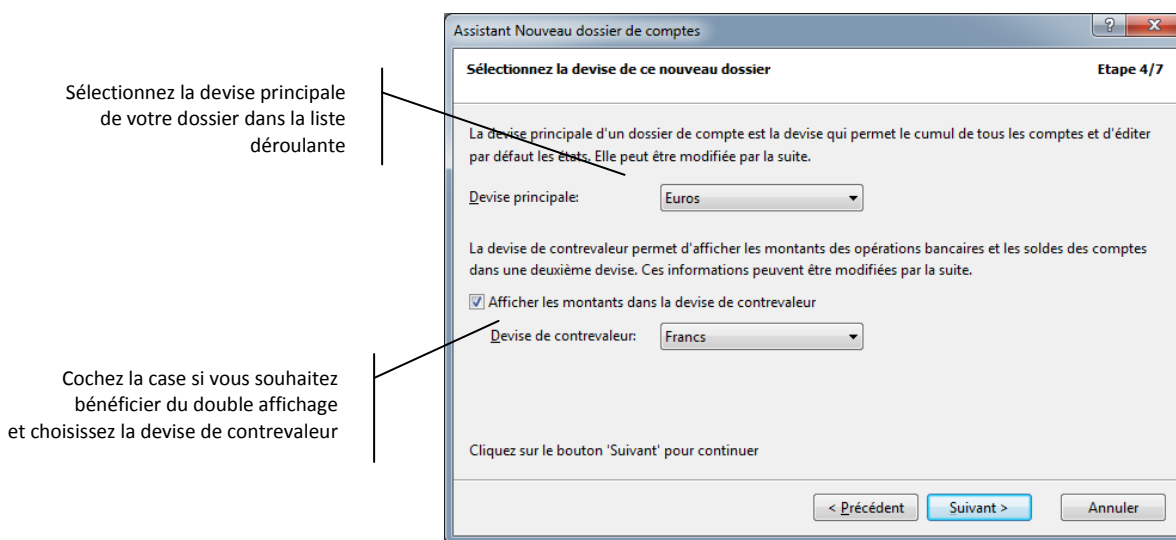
Sélectionnez la devise principale de votre dossier dans la liste déroulante

Cochez la case si vous souhaitez bénéficier du double affichage et choisissez la devise de contrevaleur

Assistant Nouveau dossier de comptes

?

x

Sélectionnez la devise de ce nouveau dossier

Etape 4/7

La devise principale d'un dossier de compte est la devise qui permet le cumul de tous les comptes et d'éditer par défaut les états. Elle peut être modifiée par la suite.

Devise principale:

Euros

La devise de contrevaleur permet d'afficher les montants des opérations bancaires et les soldes des comptes dans une deuxième devise. Ces informations peuvent être modifiées par la suite.

Afficher les montants dans la devise de contrevaleur

Devise de contrevaleur:

Francs

Cliquez sur le bouton 'Suivant' pour continuer

< Précédent

Suivant >

Annuler